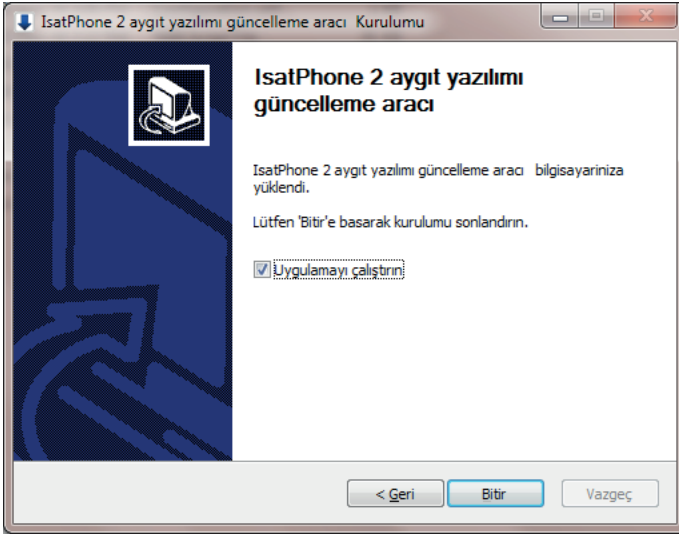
IsatPhone 2 aygıt yazılımı güncelleme aracı Kurulumu

IsatPhone 2 aygıt yazılımı güncelleme aracı

IsatPhone 2 aygıt yazılımı güncelleme aracı bilgisayariniza yüklendi.

Lütfen 'Bitir'e basarak kurulumu sonlandırın.

Uygulamayı çalıştırın

< Geri

Bitir

Vazgeç